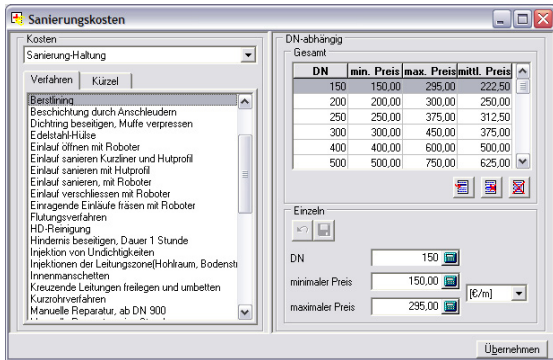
Sanierungskosten

Kosten
Sanierung-Haltung

Verfahren | Kürzel

Berstlining
Beschichtung durch Anschleudern
Dichtring beseitigen, Muffe verpressen
Edelstahl-Hülse
Einlauf öffnen mit Roboter
Einlauf sanieren Kurzliner und Hutprofil
Einlauf sanieren mit Hutprofil
Einlauf sanieren, mit Roboter
Einlauf verschliessen mit Roboter
Einragende Einläufe fräsen mit Roboter
Flutungsverfahren
HD-Reinigung
Hindernis beseitigen, Dauer 1 Stunde
Injektion von Undichtigkeiten
Injektionen der Leitungszone(Hohlraum, Bodenst
Innenmanschetten
Kreuzende Leitungen freilegen und umbetten
Kurzrohrverfahren
Manuelle Reparatur, ab DN 900

DN-abhängig
Gesamt

| DN | min. Preis | max. Preis | mittl. Preis |
|---|---|---|---|
| 150 | 150,00 | 295,00 | 222,50 |
| 200 | 200,00 | 300,00 | 250,00 |
| 250 | 250,00 | 375,00 | 312,50 |
| 300 | 300,00 | 450,00 | 375,00 |
| 400 | 400,00 | 600,00 | 500,00 |
| 500 | 500,00 | 750,00 | 625,00 |

Einzeln
DN 150
minimaler Preis 150,00
maximaler Preis 295,00
[€/m]

Übernehmen